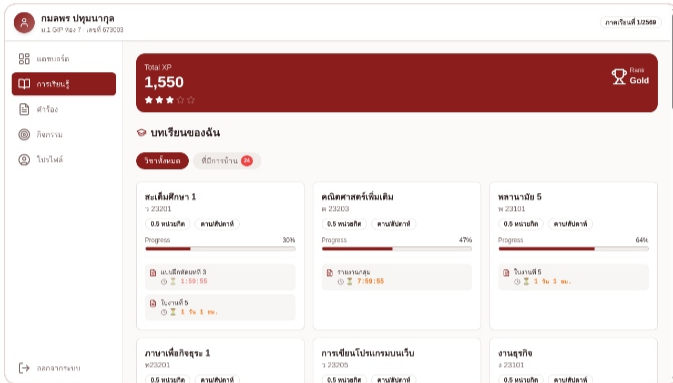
กมลพร ปทุมนากุล
ม.1 GXP ห้อง 7 · เลขที่ 673003

ภาคเรียนที่ 1/2569

แดชบอร์ด
การเรียนรู้
คำร้อง
กิจกรรม
โปรไฟล์

ออกจากระบบ

Total XP
1,550

Rank
Gold

บทเรียนของฉัน

วิชาทั้งหมด
ที่มีการบ้าน 24

สะเต็มศึกษา 1
ว 23201
0.5 หน่วยกิต
คาบ/สัปดาห์
Progress 30%
แบบฝึกหัดบทที่ 3
1:59:55
ใบงานที่ 5
3 วัน 3 ชม.

คณิตศาสตร์เพิ่มเติม
ค 23203
0.5 หน่วยกิต
คาบ/สัปดาห์
Progress 47%
รายงานกลุ่ม
7:59:55

พลานามัย 5
พ 23101
0.5 หน่วยกิต
คาบ/สัปดาห์
Progress 64%
ใบงานที่ 5
3 วัน 3 ชม.

ภาษาเพื่อกิจธุระ 1
พ23201
0.5 หน่วยกิต
คาบ/สัปดาห์

การเขียนโปรแกรมบนเว็บ
ว 23205
0.5 หน่วยกิต
คาบ/สัปดาห์

งานธุรกิจ
ง 23101
0.5 หน่วยกิต
คาบ/สัปดาห์